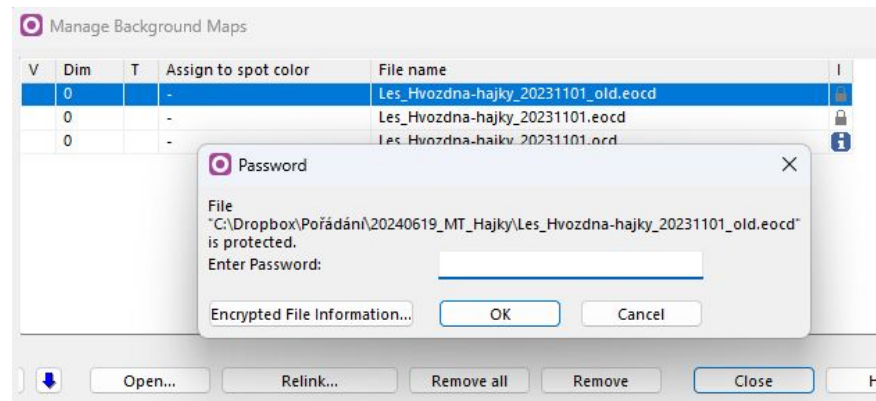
Manage Background Maps

| V | Dim | T | Assign to spot color | File name | I |
|---|---|---|---|---|---|
| | 0 | | - | Les_Hvozdna-hajky_20231101_old.eocd | |
| | 0 | | - | Les_Hvozdna-hajky_20231101.eocd | |
| | 0 | | - | Les_Hvozdna-hajky_20231101.ocd | |

Password

File "C:\Dropbox\Pořádání\20240619_MT_Hajky\Les_Hvozdna-hajky_20231101_old.eocd" is protected.
Enter Password:

Encrypted File Information... OK Cancel

Open... Relink... Remove all Remove Close H